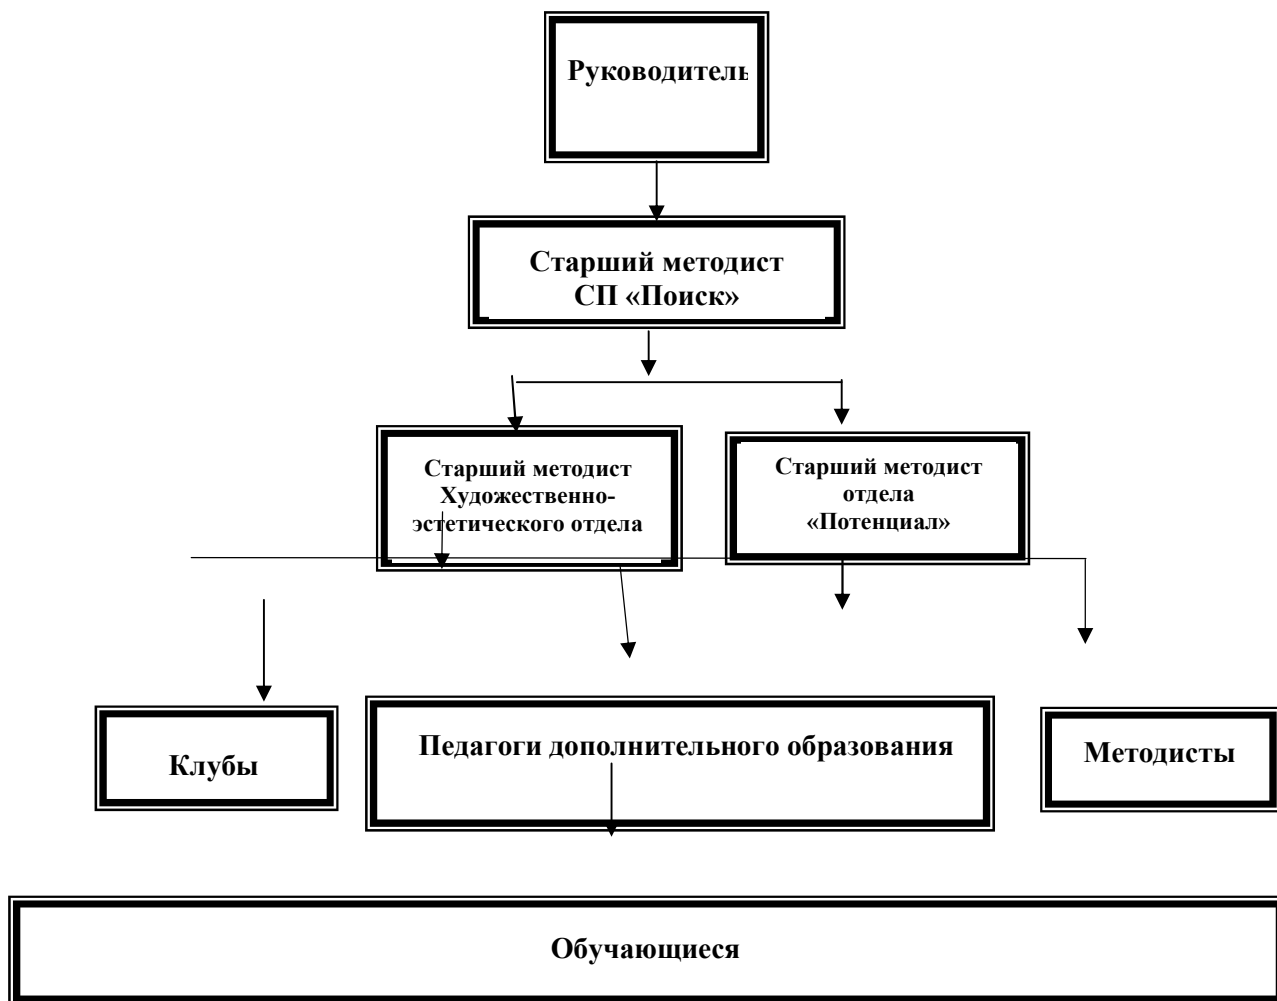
Руководитель

Старший методист СП «Поиск»

Старший методист Художественно-эстетического отдела

Старший методист отдела «Потенциал»

Клубы

Педагоги дополнительного образования

Методисты

Обучающиеся